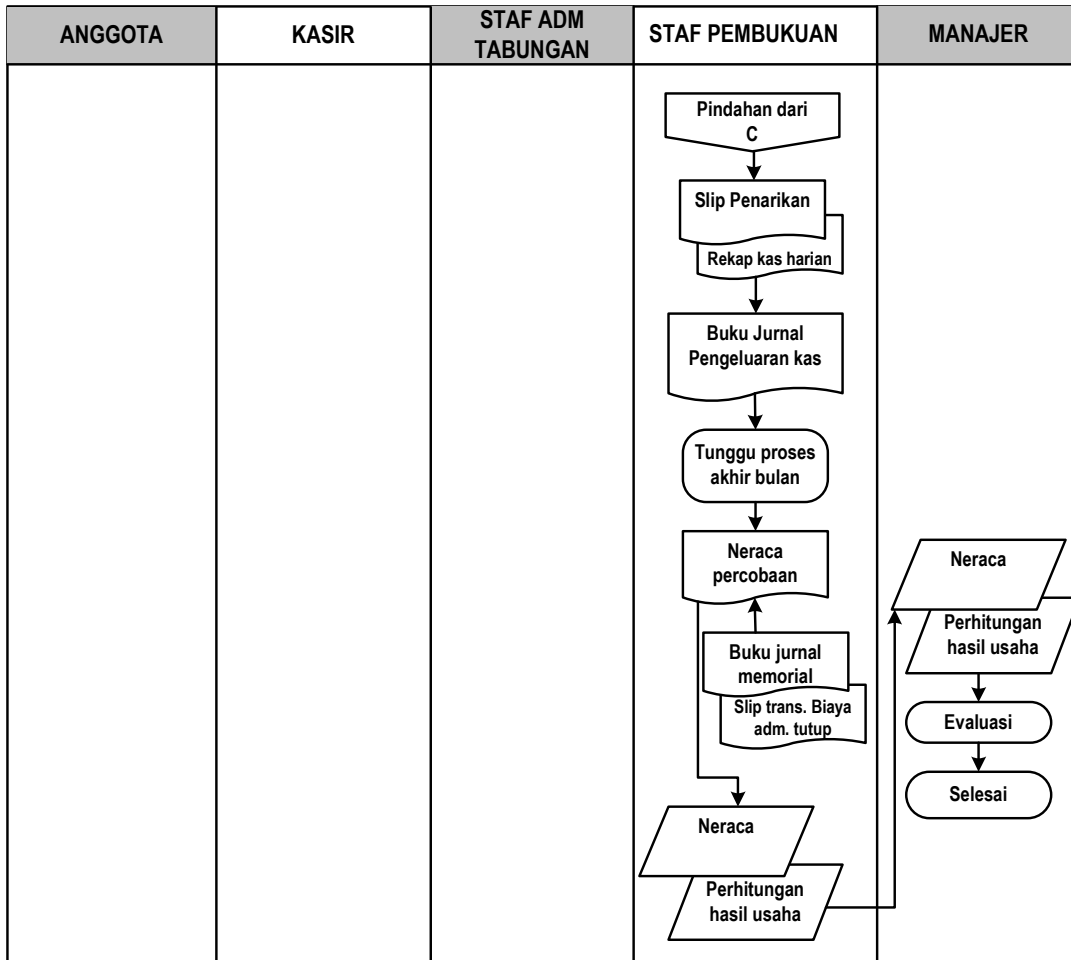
| ANGGOTA | KASIR | STAF ADM TABUNGAN | STAF PEMBUKUAN | MANAJER |
|---|---|---|---|---|

Pindahan dari C

Slip Penarikan

Rekap kas harian

Buku Jurnal Pengeluaran kas

Tunggu proses akhir bulan

Neraca percobaan

Buku jurnal memorial

Slip trans. Biaya adm. tutup

Neraca

Perhitungan hasil usaha

Neraca

Perhitungan hasil usaha

Evaluasi

Selesai